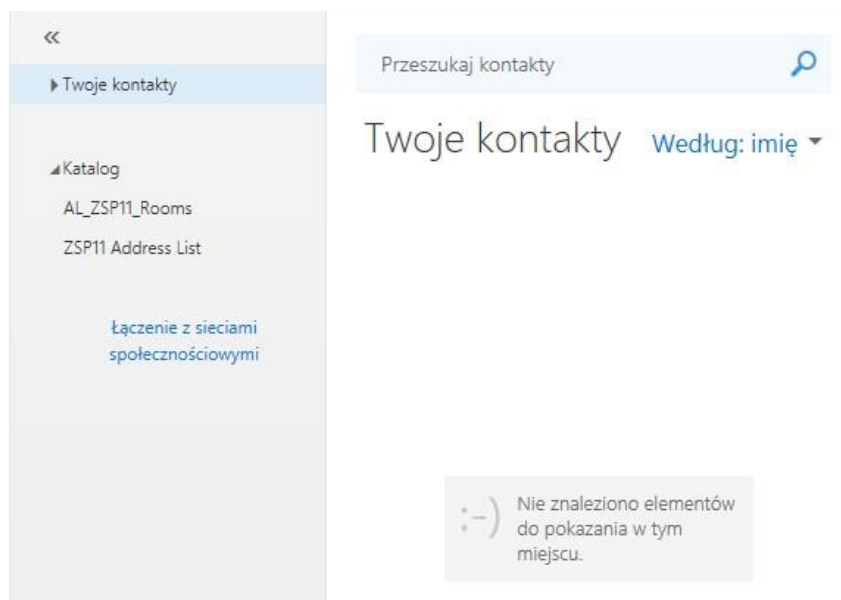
«

▸ Twoje kontakty

◢ Katalog

AL_ZSP11_Rooms

ZSP11 Address List

Łączenie z sieciami społecznościowymi

Przeszukaj kontakty

Twoje kontakty Według: imię ▾

:-) Nie znaleziono elementów do pokazania w tym miejscu.